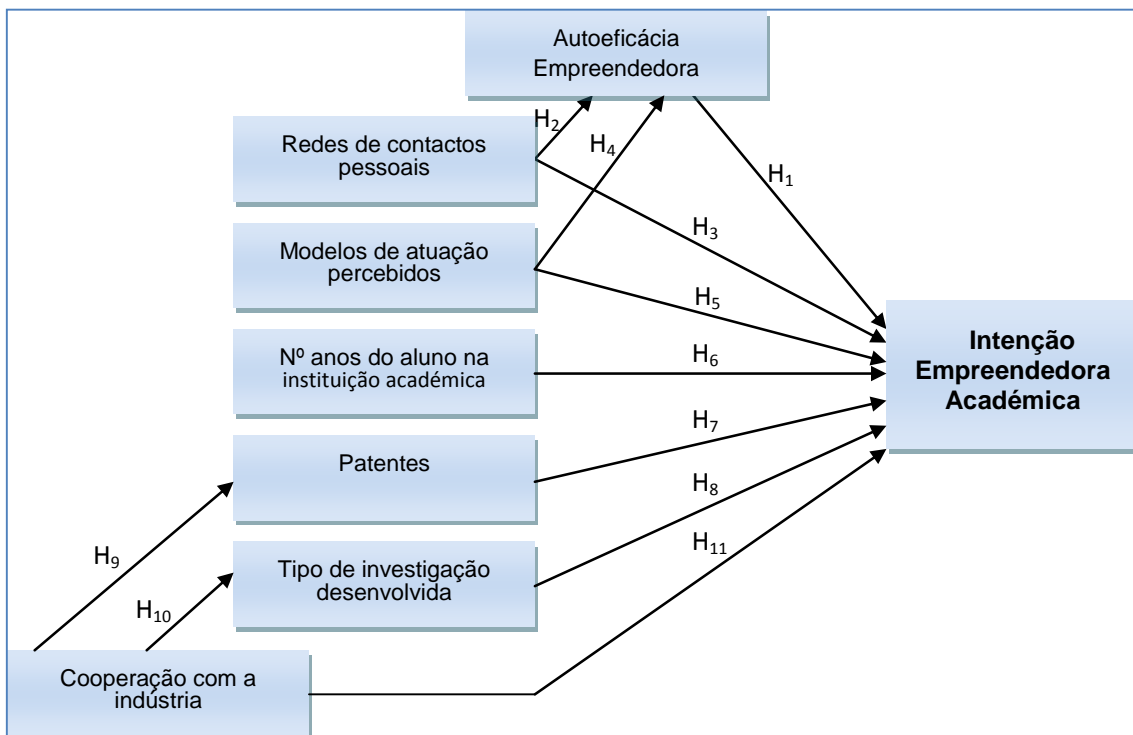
Autoeficácia Empreendedora

Redes de contactos pessoais

$H_2$

$H_4$

$H_1$

$H_3$

Modelos de atuação percebidos

$H_5$

Nº anos do aluno na instituição académica

$H_6$

Intenção Empreendedora Académica

$H_7$

Patentes

$H_8$

$H_9$

$H_{11}$

$H_{10}$

Tipo de investigação desenvolvida

Cooperação com a indústria